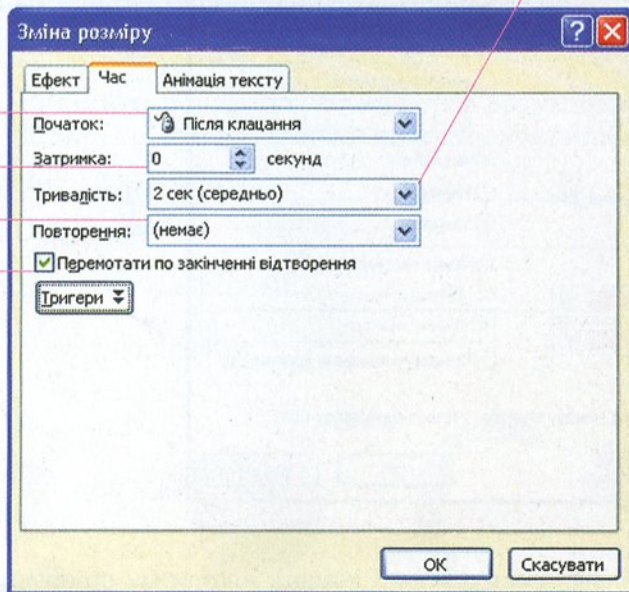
Зміна розміру

Ефект | Час | Анімація тексту

Початок: Після клацання

Затримка: 0 секунд

Тривалість: 2 сек (середньо)

Повторення: (немає)

Перемотати по закінченні відтворення

Тригери

OK | Скасувати